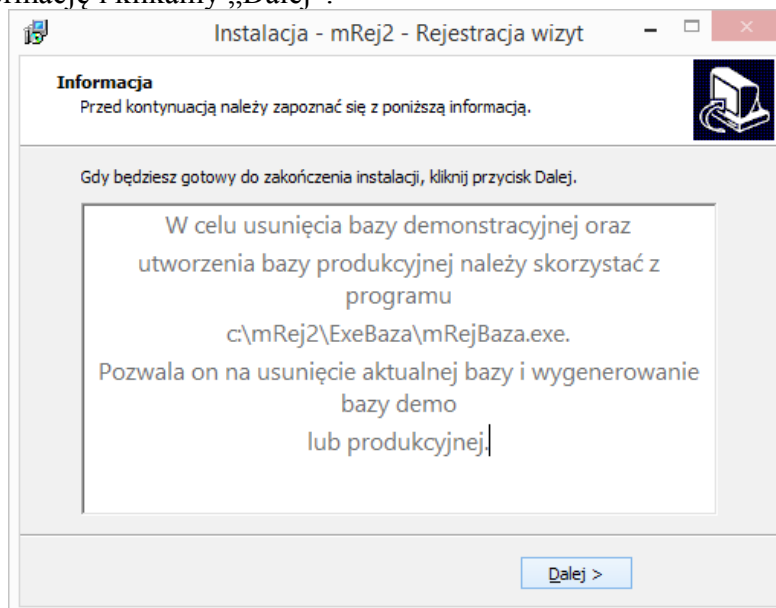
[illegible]mację i klikamy „Dalej".

Instalacja - mRej2 - Rejestracja wizyt

Informacja
Przed kontynuacją należy zapoznać się z poniższą informacją.

Gdy będziesz gotowy do zakończenia instalacji, kliknij przycisk Dalej.

W celu usunięcia bazy demonstracyjnej oraz utworzenia bazy produkcyjnej należy skorzystać z programu
c:\mRej2\ExeBaza\mRejBaza.exe.
Pozwala on na usunięcie aktualnej bazy i wygenerowanie bazy demo
lub produkcyjnej.

Dalej >